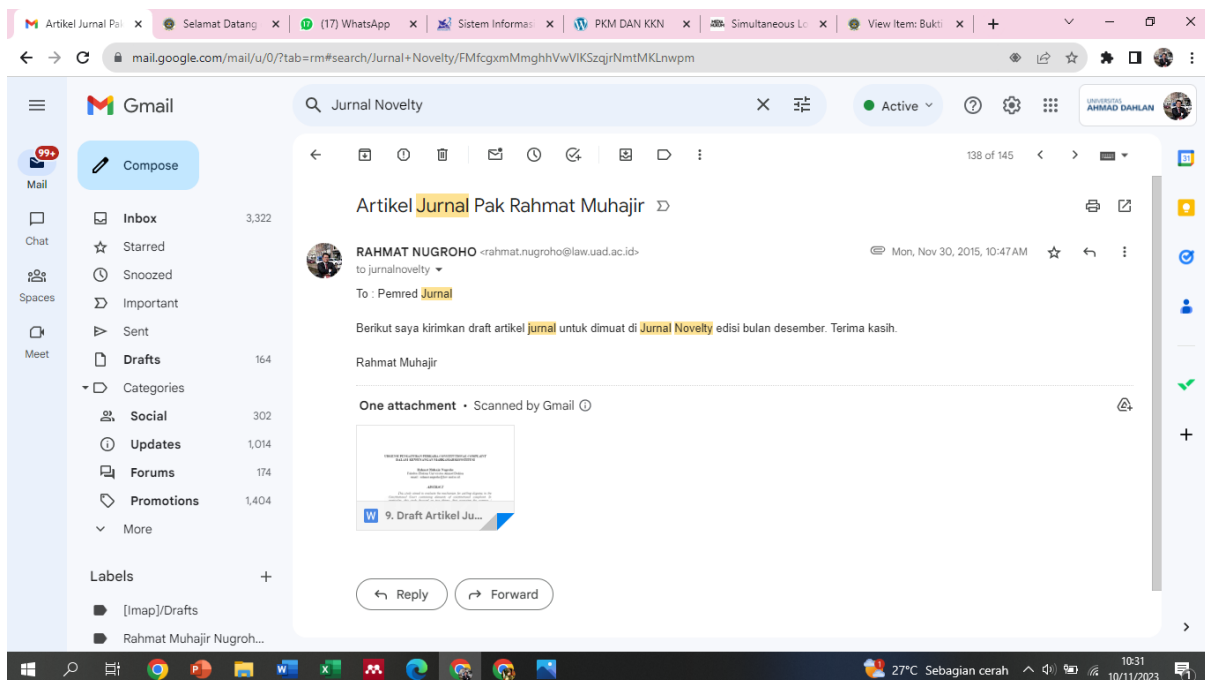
Artikel Jurnal Pa ×
Selamat Datang ×
(17) WhatsApp ×
Sistem Informas ×
PKM DAN KKN ×
Simultaneous Lo ×
View Item: Bukti ×
+

mail.google.com/mail/u/0/?tab=rm#search/Jurnal+Novelty/FMfcgxmMmghhVwVIKSzqjrNmtMKLnwpm

Gmail
Jurnal Novelty
Active
UNIVERSITAS AHMAD DAHLAN

99+
Mail
Chat
Spaces
Meet

Compose
Inbox 3,322
Starred
Snoozed
Important
Sent
Drafts 164
Categories
Social 302
Updates 1,014
Forums 174
Promotions 1,404
More

Labels +
[Imap]/Drafts
Rahmat Muhajir Nugroh...

138 of 145

Artikel Jurnal Pak Rahmat Muhajir

RAHMAT NUGROHO <rahmat.nugroho@law.uad.ac.id>
to jurnalnovelty
Mon, Nov 30, 2015, 10:47 AM

To : Pemred Jurnal

Berikut saya kirimkan draft artikel jurnal untuk dimuat di Jurnal Novelty edisi bulan desember. Terima kasih.

Rahmat Muhajir

One attachment • Scanned by Gmail

9. Draft Artikel Ju...

Reply
Forward

27°C Sebagian cerah
10:31
10/11/2023